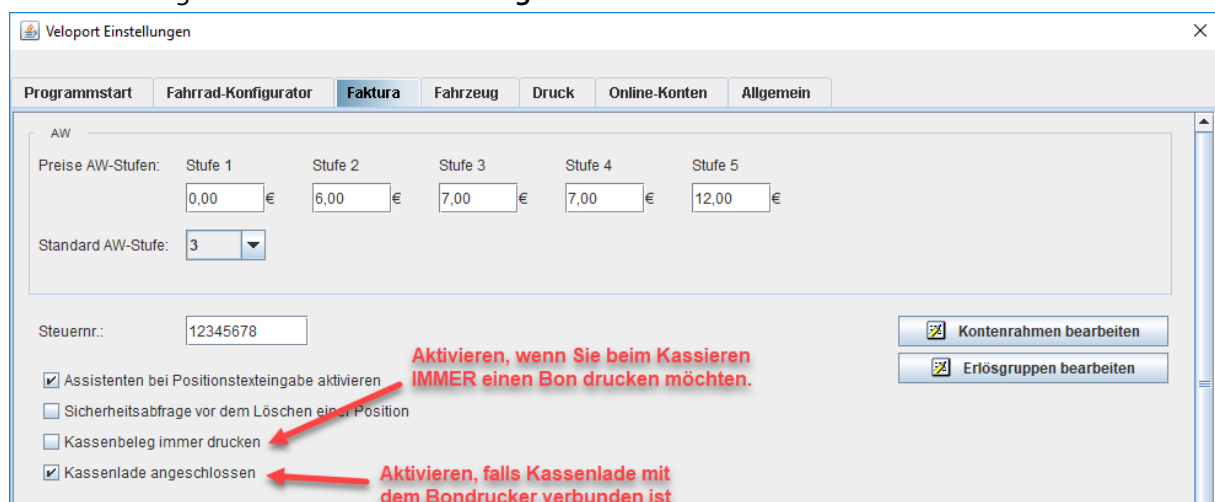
Veloport Einstellungen

Programmstart | Fahrrad-Konfigurator | Faktura | Fahrzeug | Druck | Online-Konten | Allgemein

AW

Preise AW-Stufen: Stufe 1 0,00 € Stufe 2 6,00 € Stufe 3 7,00 € Stufe 4 7,00 € Stufe 5 12,00 €

Standard AW-Stufe: 3

Steuernr.: 12345678

Kontenrahmen bearbeiten

Erlösgruppen bearbeiten

Aktivieren, wenn Sie beim Kassieren IMMER einen Bon drucken möchten.

Assistenten bei Positionstexteingabe aktivieren

Sicherheitsabfrage vor dem Löschen einer Position

Kassenbeleg immer drucken

Kassenlade angeschlossen

Aktivieren, falls Kassenlade mit dem Bondrucker verbunden ist